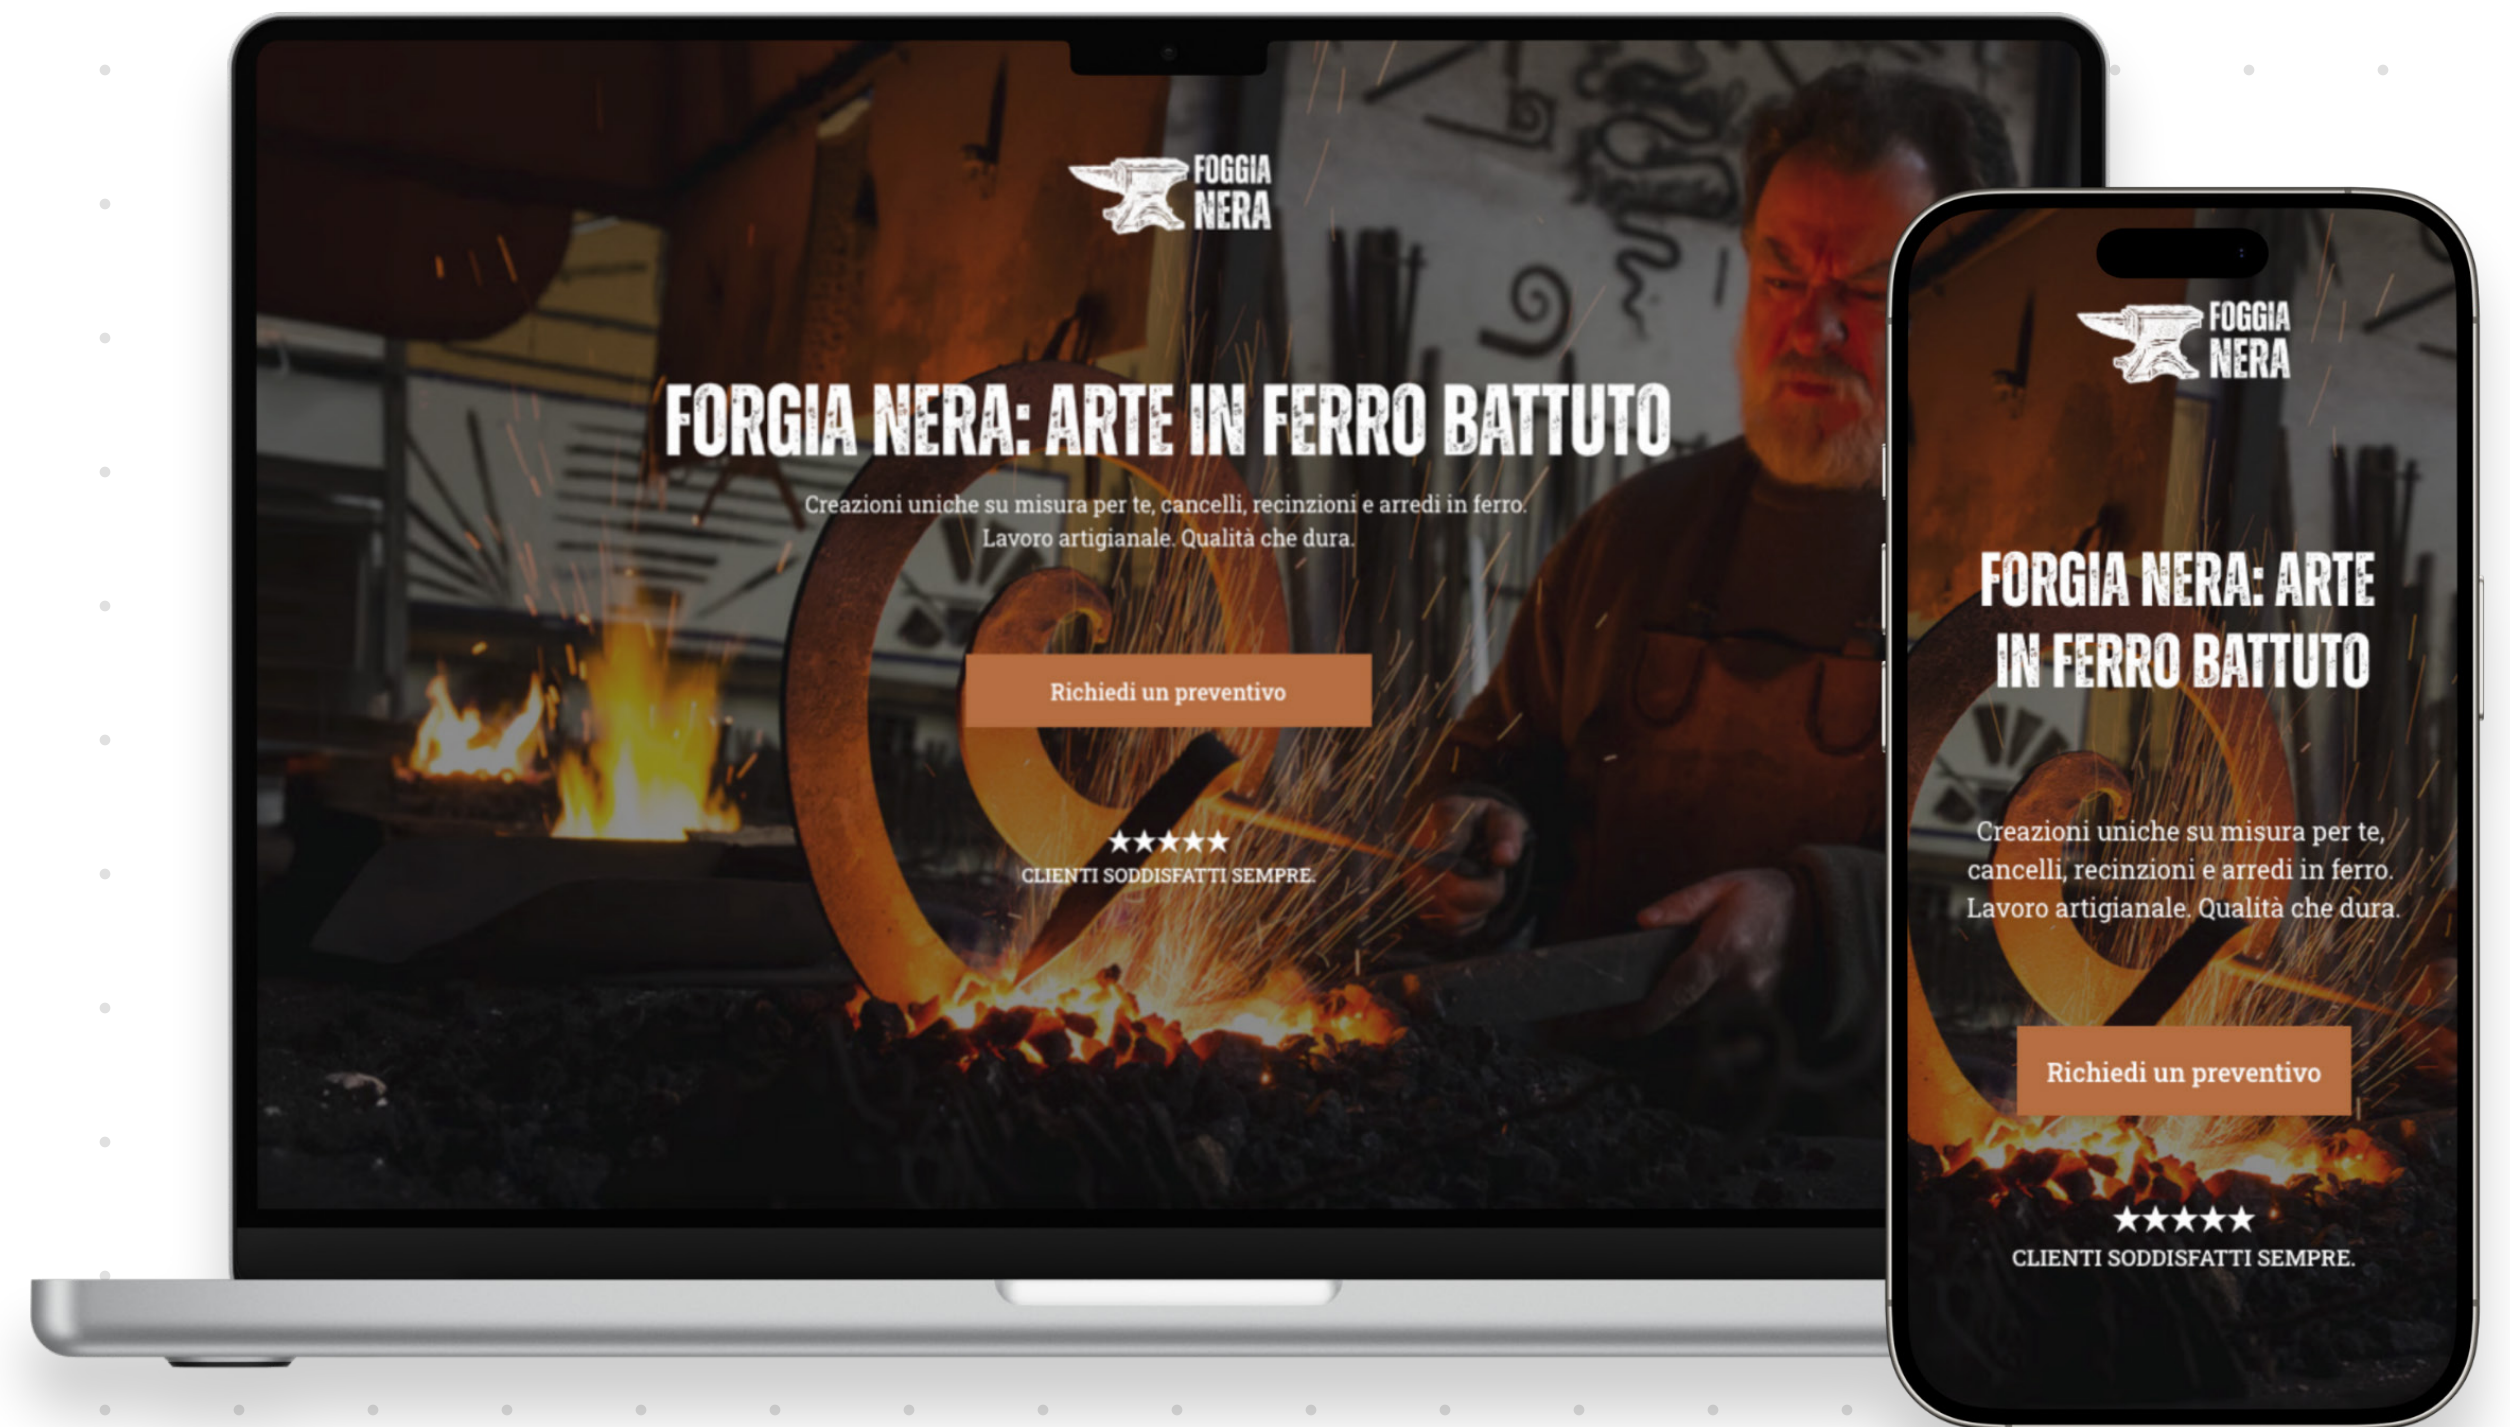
FOGGIA NERA

FORGIA NERA: ARTE IN FERRO BATTUTO

Creazioni uniche su misura per te, cancelli, recinzioni e arredi in ferro. Lavoro artigianale. Qualità che dura.

Richiedi un preventivo

★★★★★
CLIENTI SODDISFATTI SEMPRE.

FOGGIA NERA

FORGIA NERA: ARTE IN FERRO BATTUTO

Creazioni uniche su misura per te, cancelli, recinzioni e arredi in ferro. Lavoro artigianale. Qualità che dura.

Richiedi un preventivo

★★★★★
CLIENTI SODDISFATTI SEMPRE.